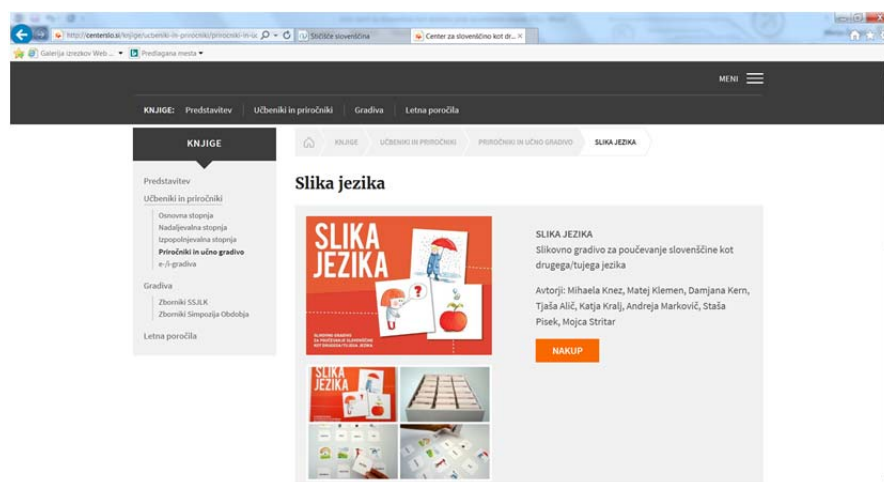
http://centerslo.si/knjige/ucbeniki-in-prirocniki/prirocniki-in-uc

Stičišče slovenščina

Center za slovenščino kot dr...

Galerija izrezkov Web ...

Predlagana mesta

MENI

KNJIGE: Predstavitev | Učbeniki in priročniki | Gradiva | Letna poročila

KNJIGE

Predstavitev

Učbeniki in priročniki

Osnovna stopnja

Nadaljevalna stopnja

Izpopolnjevalna stopnja

Priročniki in učno gradivo

e-/i-gradiva

Gradiva

Zborniki SSJLK

Zborniki Simpozija Obdobja

Letna poročila

KNJIGE | UČBENIKI IN PRIROČNIKI | PRIROČNIKI IN UČNO GRADIVO | SLIKA JEZIKA

Slika jezika

SLIKA JEZIKA

SLIKOVNO GRADIVO ZA POUČEVANJE SLOVENŠČINE KOT DRUGEGA/TUJEGA JEZIKA

SLIKA JEZIKA

Slikovno gradivo za poučevanje slovenščine kot drugega/tujega jezika

Avtorji: Mihaela Knez, Matej Klemen, Damjana Kern, Tjaša Alič, Katja Kralj, Andreja Markovič, Staša Pisek, Mojca Stritar

NAKUP

SLIKA JEZIKA